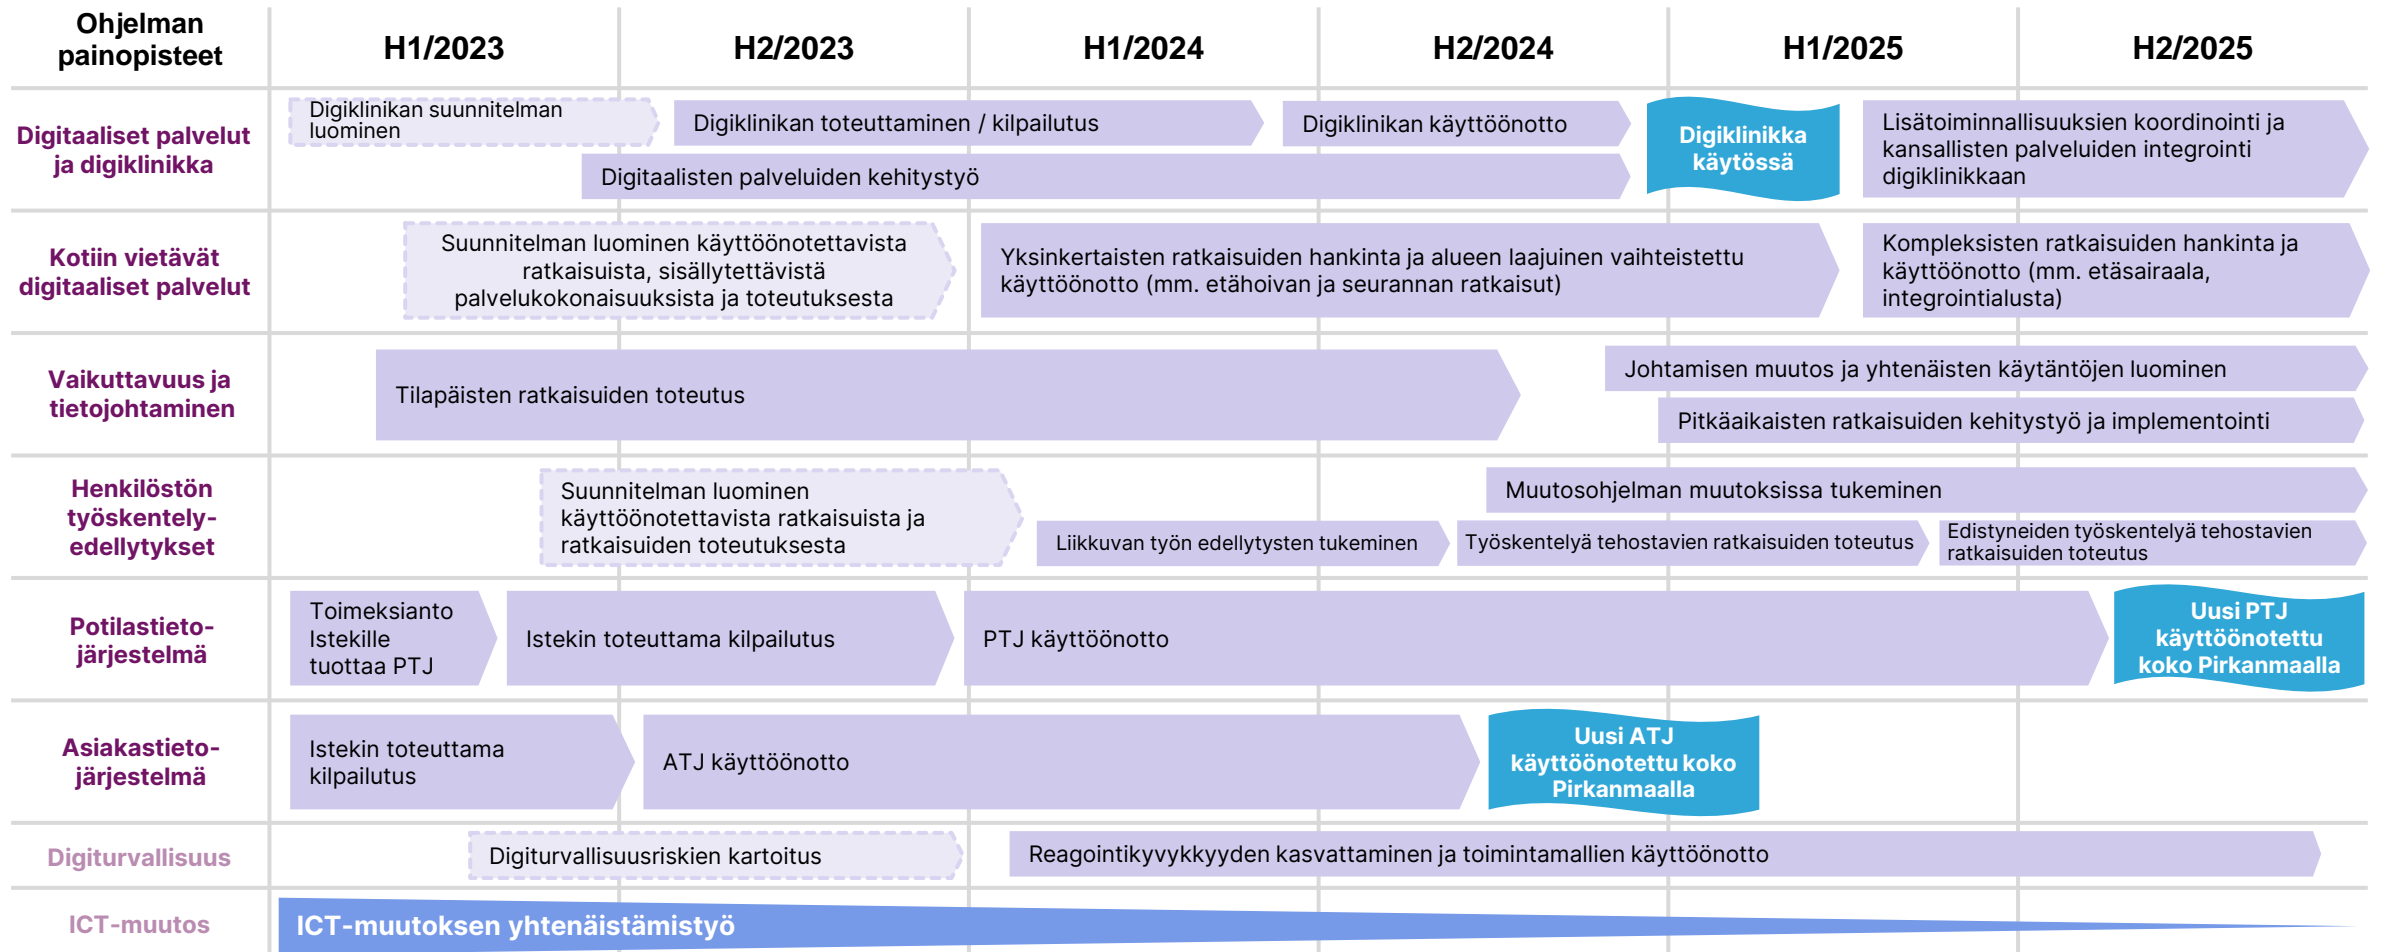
Ohjelman painopisteet

H1/2023
H2/2023
H1/2024
H2/2024
H1/2025
H2/2025

Digitaaliset palvelut ja digiklinikka

Digiklinikan suunnitelman luominen
Digiklinikan toteuttaminen / kilpailutus
Digiklinikan käyttöönotto
Digiklinikka käytössä
Lisätoiminnallisuuksien koordinointi ja kansallisten palveluiden integrointi digiklinikkaan
Digitaalisten palveluiden kehitystyö

Kotiin vietävät digitaaliset palvelut

Suunnitelman luominen käyttöönotettavista ratkaisuista, sisällytettävistä palvelukokonaisuuksista ja toteutuksesta
Yksinkertaisten ratkaisuiden hankinta ja alueen laajuinen vaiheistettu käyttöönotto (mm. etähoivan ja seurannan ratkaisut)
Kompleksisten ratkaisuiden hankinta ja käyttöönotto (mm. etäsairaala, integrointialusta)

Vaikuttavuus ja tietojohtaminen

Tilapäisten ratkaisuiden toteutus
Johtamisen muutos ja yhtenäisten käytäntöjen luominen
Pitkäaikaisten ratkaisuiden kehitystyö ja implementointi

Henkilöstön työskentely-edellytykset

Suunnitelman luominen käyttöönotettavista ratkaisuista ja ratkaisuiden toteutuksesta
Muutosohjelman muutoksissa tukeminen
Liikkuvan työn edellytysten tukeminen
Työskentelyä tehostavien ratkaisuiden toteutus
Edistyneiden työskentelyä tehostavien ratkaisuiden toteutus

Potilastieto-järjestelmä

Toimeksianto Istekille tuottaa PTJ
Istekin toteuttama kilpailutus
PTJ käyttöönotto
Uusi PTJ käyttöönotettu koko Pirkanmaalla

Asiakastieto-järjestelmä

Istekin toteuttama kilpailutus
ATJ käyttöönotto
Uusi ATJ käyttöönotettu koko Pirkanmaalla

Digiturvallisuus

Digiturvallisuusriskien kartoitus
Reagointikyvykkyyden kasvattaminen ja toimintamallien käyttöönotto

ICT-muutos

ICT-muutoksen yhtenäistämistyö